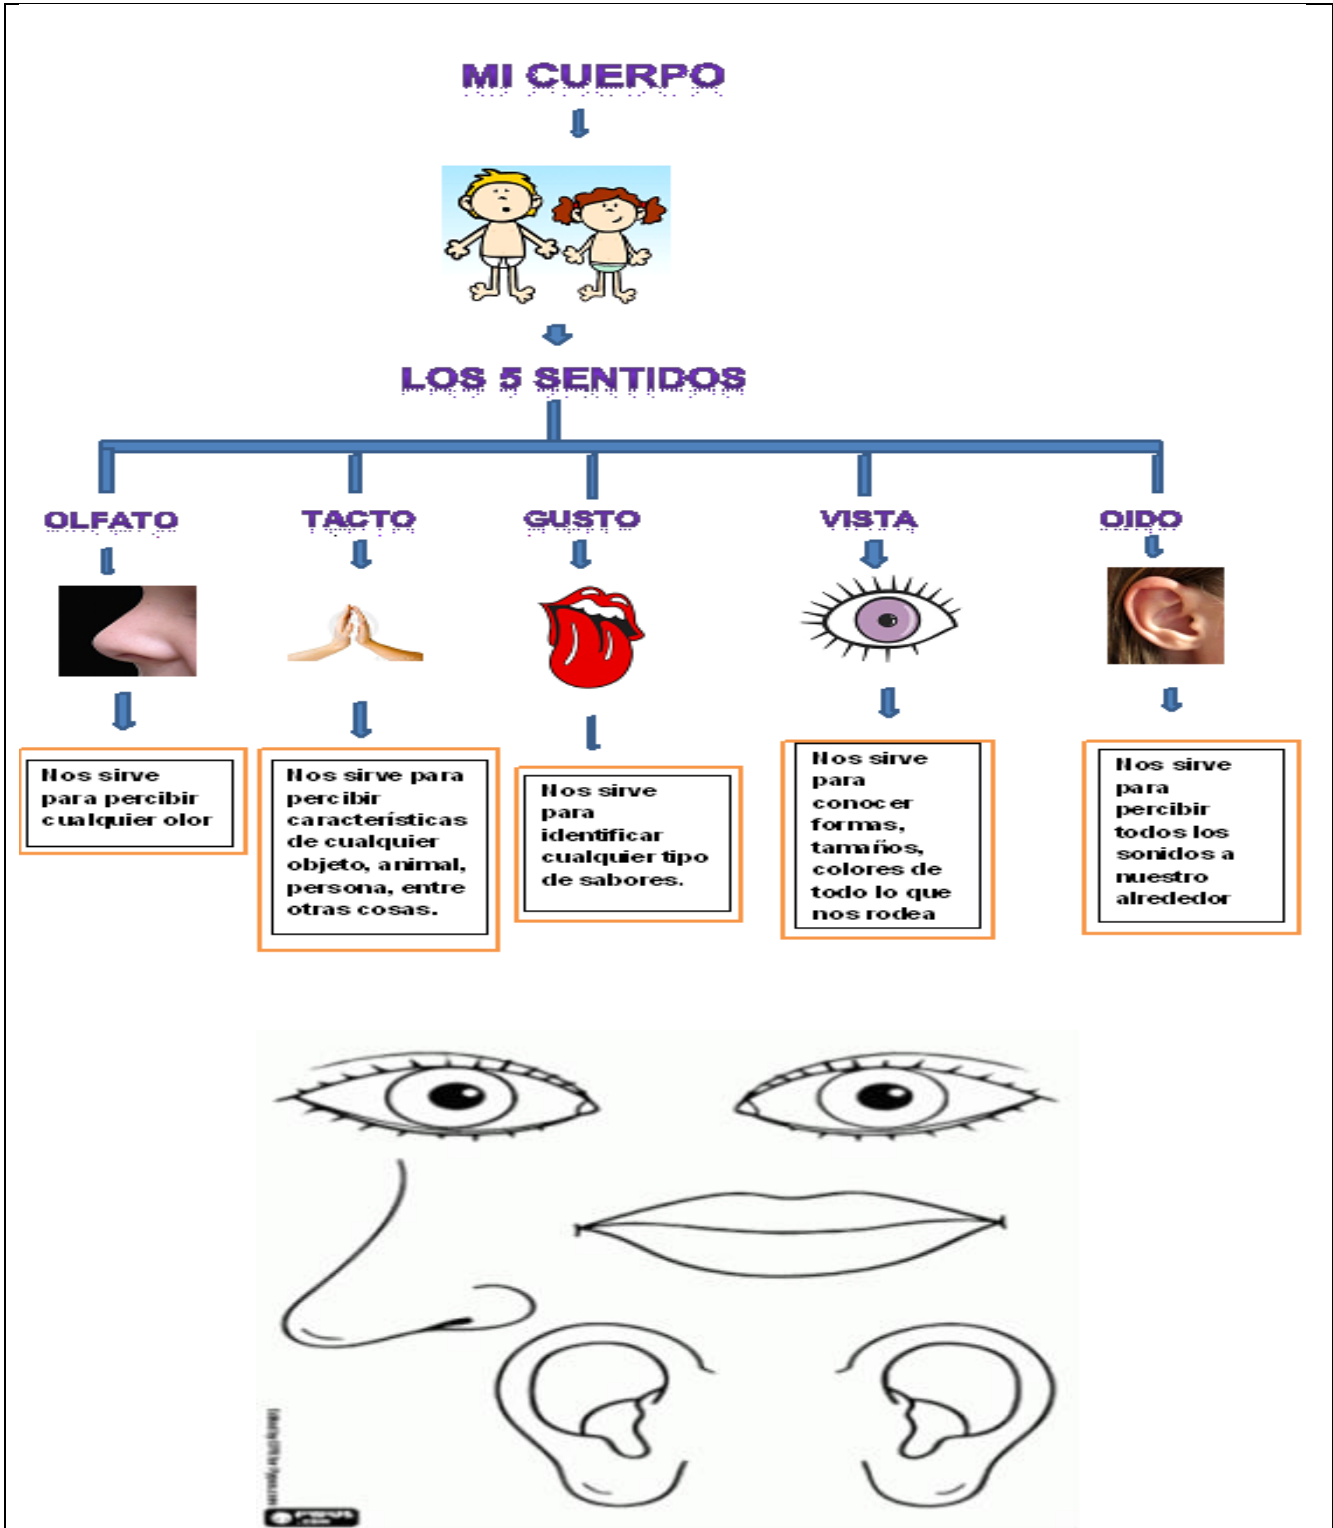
MI CUERPO

LOS 5 SENTIDOS

OLFATO

TACTO

GUSTO

VISTA

OIDO

Nos sirve para percibir cualquier olor

Nos sirve para percibir características de cualquier objeto, animal, persona, entre otras cosas.

Nos sirve para identificar cualquier tipo de sabores.

Nos sirve para conocer formas, tamaños, colores de todo lo que nos rodea

Nos sirve para percibir todos los sonidos a nuestro alrededor

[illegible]